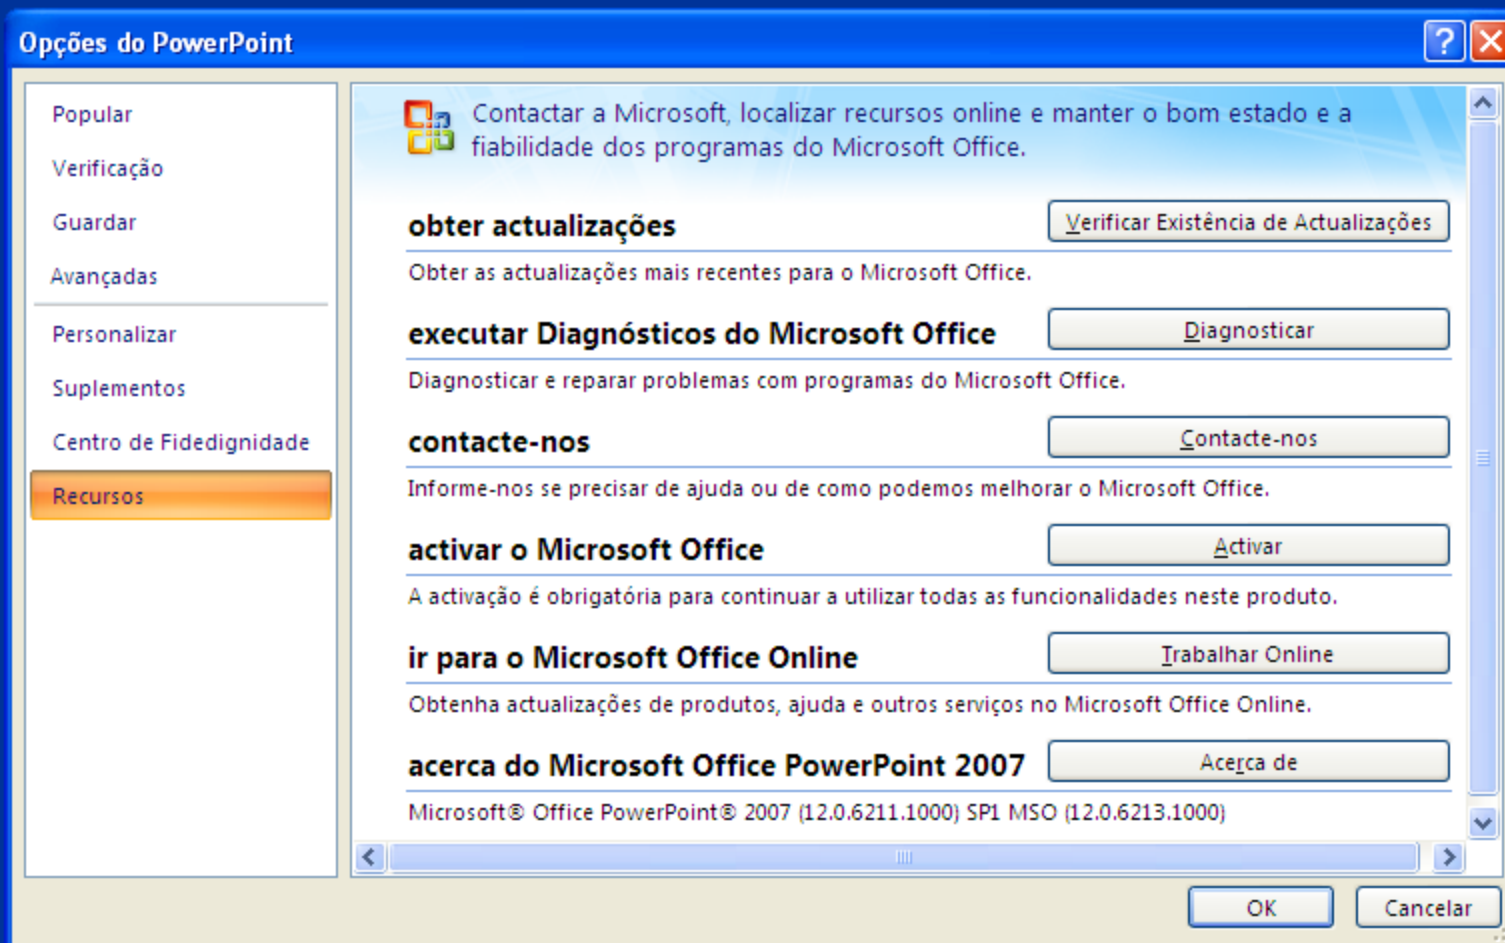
Opções do PowerPoint

?

Popular

Verificação

Guardar

Avançadas

Personalizar

Suplementos

Centro de Fidedignidade

Recursos

Contactar a Microsoft, localizar recursos online e manter o bom estado e a fiabilidade dos programas do Microsoft Office.

obter actualizações

Verificar Existência de Actualizações

Obter as actualizações mais recentes para o Microsoft Office.

executar Diagnósticos do Microsoft Office

Diagnosticar

Diagnosticar e reparar problemas com programas do Microsoft Office.

contacte-nos

Contacte-nos

Informe-nos se precisar de ajuda ou de como podemos melhorar o Microsoft Office.

activar o Microsoft Office

Activar

A activação é obrigatória para continuar a utilizar todas as funcionalidades neste produto.

ir para o Microsoft Office Online

Trabalhar Online

Obtenha actualizações de produtos, ajuda e outros serviços no Microsoft Office Online.

acerca do Microsoft Office PowerPoint 2007

Acerca de

Microsoft® Office PowerPoint® 2007 (12.0.6211.1000) SP1 MSO (12.0.6213.1000)

OK

Cancelar